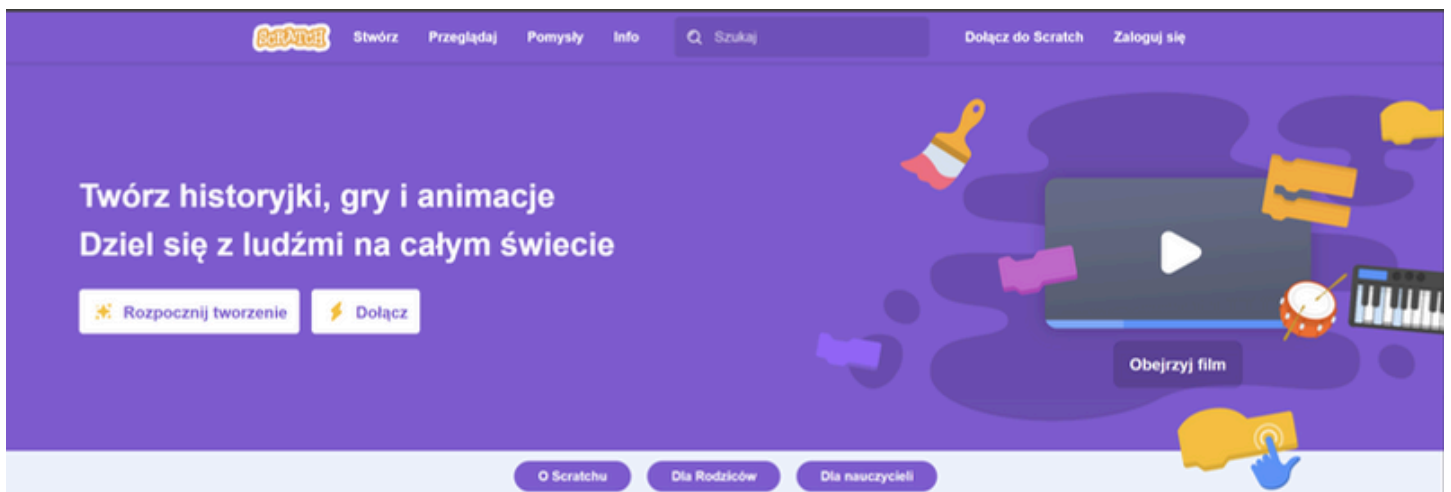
SCRATCH Stwórz Przeglądaj Pomysły Info Szukaj Dołącz do Scratch Zaloguj się

Twórz historyjki, gry i animacje
Dziel się z ludźmi na całym świecie

Rozpocznij tworzenie Dołącz

Obejrzyj film

O Scratchu Dla Rodziców Dla nauczycieli